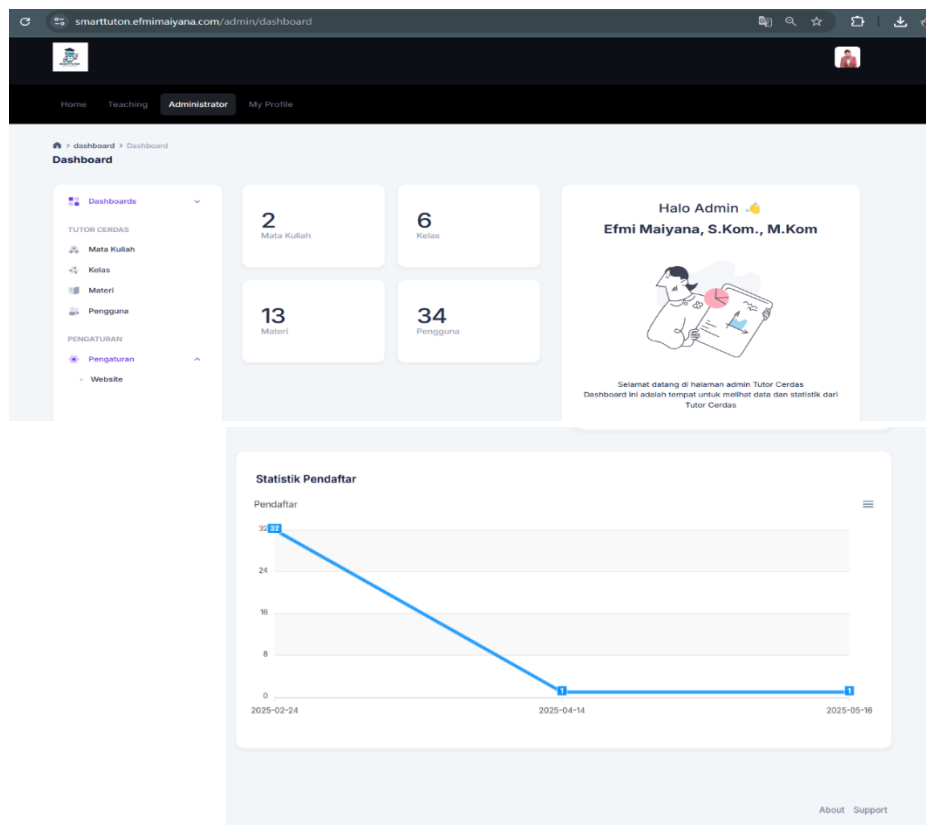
smarttutor.efmimaiyana.com/admin/dashboard

Home Teaching Administrator My Profile

> dashboard > Dashboard
Dashboard

Dashboards

TUTOR CERDAS
Mata Kuliah
Kelas
Materi
Pengguna

PENGATURAN
Pengaturan
- Website

2
Mata Kuliah

6
Kelas

13
Materi

34
Pengguna

Halo Admin
Efmi Maiyana, S.Kom., M.Kom

Selamat datang di halaman admin Tutor Cerdas
Dashboard ini adalah tempat untuk melihat data dan statistik dari Tutor Cerdas

Statistik Pendaftar

Pendaftar

32
32
24
16
8
0
1
1
2025-02-24
2025-04-14
2025-05-16

About Support